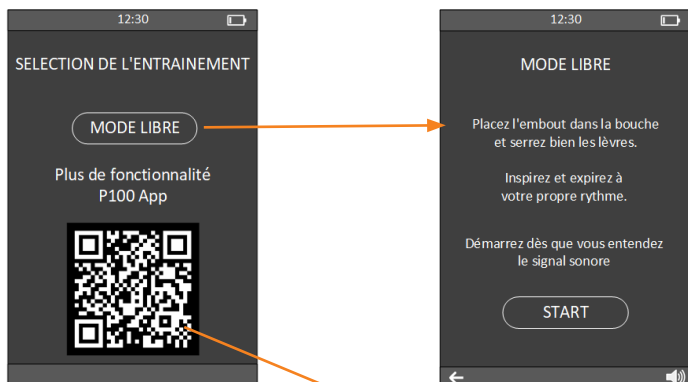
12:30

SELECTION DE L'ENTRAINEMENT

MODE LIBRE

Plus de fonctionnalité
P100 App

12:30

MODE LIBRE

Placez l'embout dans la bouche et serrez bien les lèvres.

Inspirez et expirez à votre propre rythme.

Démarrez dès que vous entendez le signal sonore

START